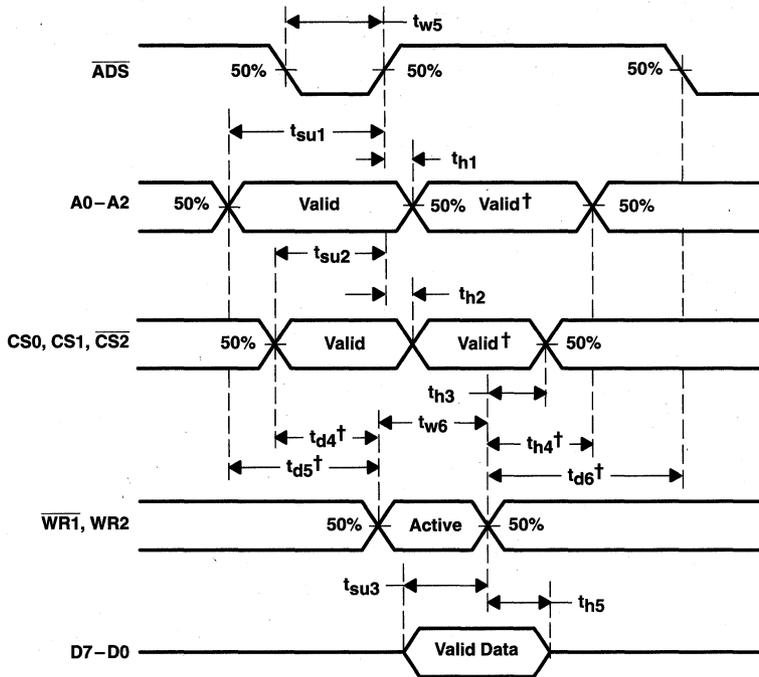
$t_{w5}$

$\overline{ADS}$ 50% 50% 50%

$t_{su1}$

$t_{h1}$

A0 − A2 50% Valid 50% Valid† 50%

$t_{su2}$

$t_{h2}$

CS0, CS1, $\overline{CS2}$ 50% Valid Valid† 50%

$t_{h3}$

$t_{d4}$† $t_{w6}$ $t_{h4}$†

$t_{d5}$† $t_{d6}$†

$\overline{WR1}$, WR2 50% Active 50%

$t_{su3}$

$t_{h5}$

D7 − D0 Valid Data